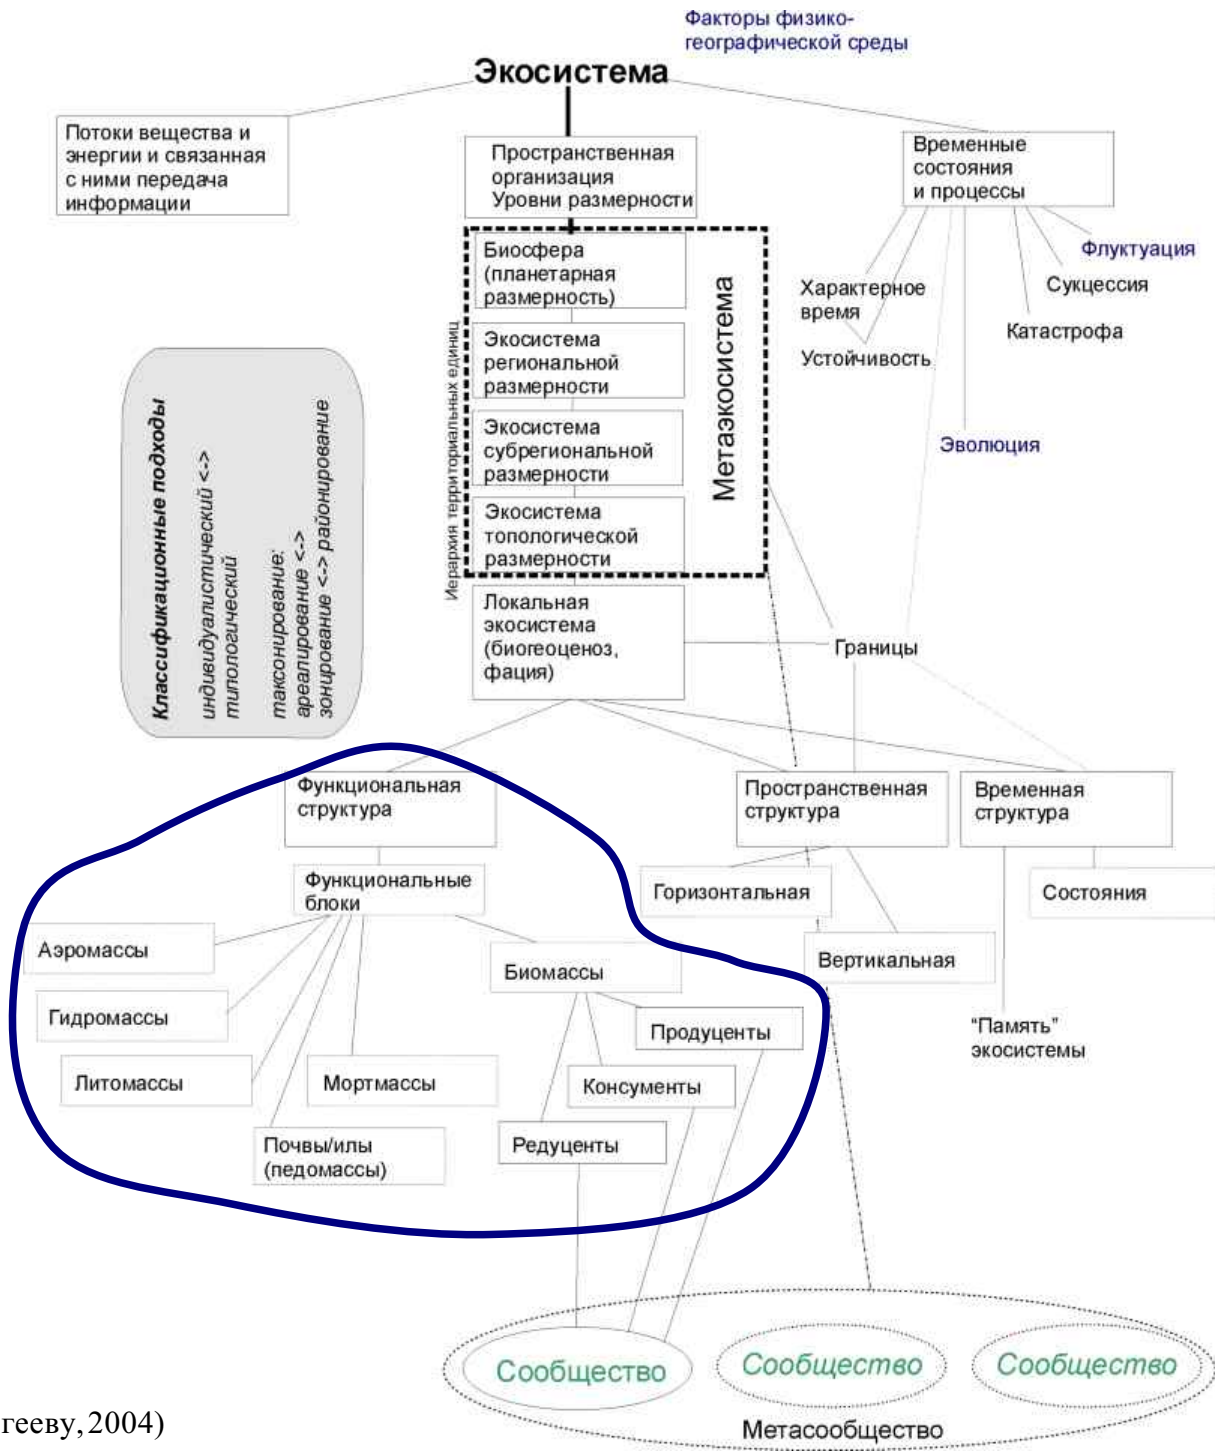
Факторы физико-географической среды

Экосистема

Потоки вещества и энергии и связанная с ними передача информации

Пространственная организация Уровни размерности

Временные состояния и процессы

Биосфера (планетарная размерность)

Экосистема региональной размерности

Экосистема субрегиональной размерности

Экосистема топологической размерности

Метаэкосистема

Иерархия территориальных единиц

Флуктуация

Характерное время

Сукцессия

Катастрофа

Устойчивость

Эволюция

Классификационные подходы

индивидуалистический <-> типологический

таксонирование: ареалирование <-> зонирование <-> районирование

Локальная экосистема (биогеоценоз, фация)

Границы

Функциональная структура

Пространственная структура

Временная структура

Функциональные блоки

Горизонтальная

Состояния

Вертикальная

Аэромассы

Биомассы

Гидромассы

Продуценты

"Память" экосистемы

Литомассы

Мортмассы

Консументы

Почвы/илы (педомассы)

Редуценты

Сообщество

Сообщество

Сообщество

Метасообщество

гееву, 2004)